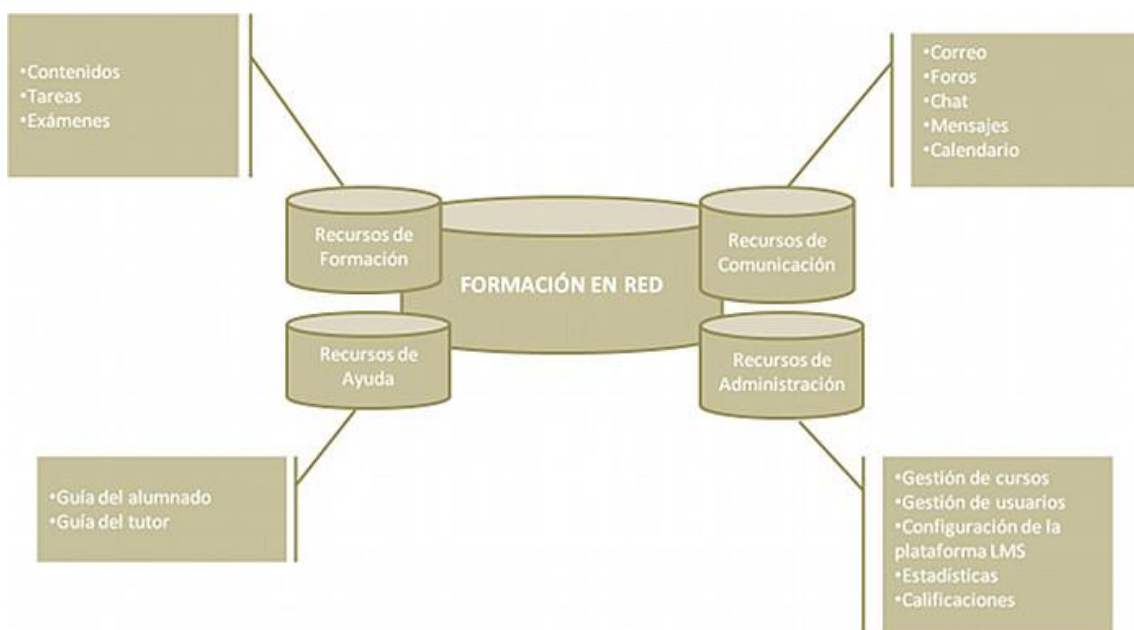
•Contenidos
•Tareas
•Exámenes

•Correo
•Foros
•Chat
•Mensajes
•Calendario

Recursos de Formación

FORMACIÓN EN RED

Recursos de Comunicación

Recursos de Ayuda

Recursos de Administración

•Guía del alumnado
•Guía del tutor

•Gestión de cursos
•Gestión de usuarios
•Configuración de la plataforma LMS
•Estadísticas
•Calificaciones